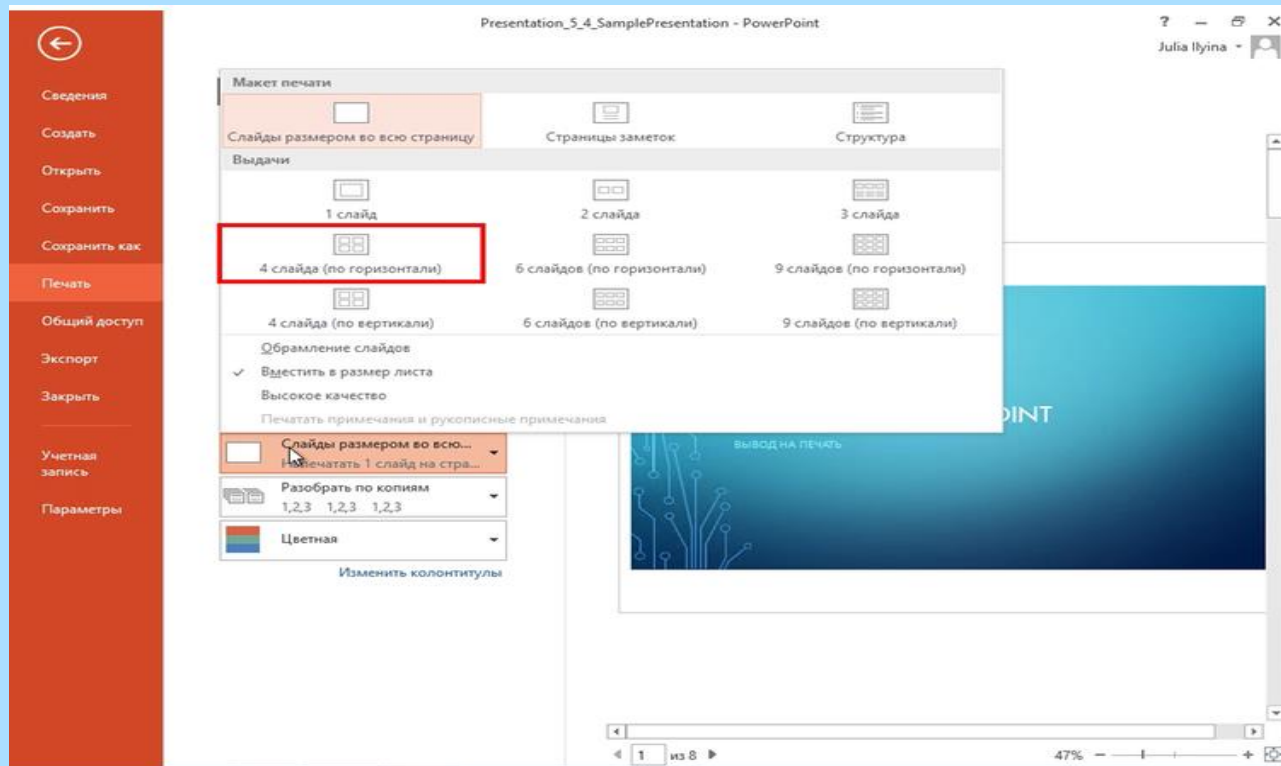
Presentation_5_4_SamplePresentation - PowerPoint

? — ✕

Julia Ilyina

Сведения

Создать

Открыть

Сохранить

Сохранить как

Печать

Общий доступ

Экспорт

Закрыть

Учетная запись

Параметры

Макет печати

Слайды размером во всю страницу

Страницы заметок

Структура

Выдачи

1 слайд

2 слайда

3 слайда

4 слайда (по горизонтали)

6 слайдов (по горизонтали)

9 слайдов (по горизонтали)

4 слайда (по вертикали)

6 слайдов (по вертикали)

9 слайдов (по вертикали)

Обрамление слайдов

✓ Вместить в размер листа

Высокое качество

Печатать примечания и рукописные примечания

Слайды размером во всю...

Напечатать 1 слайд на стра...

Разобрать по копиям

1,2,3 1,2,3 1,2,3

Цветная

Изменить колонтитулы

OINT

ВЫВОД НА ПЕЧАТЬ

1 из 8

47%